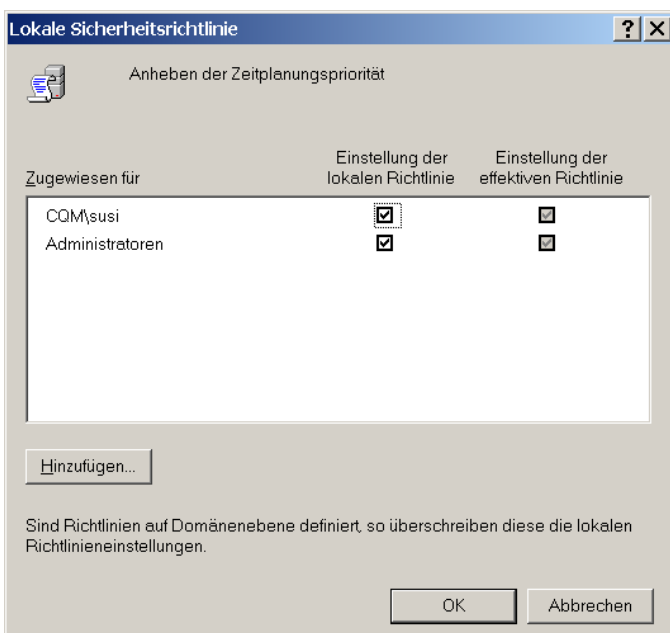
Lokale Sicherheitsrichtlinie

? X

Anheben der Zeitplanungspriorität

| Zugewiesen für | Einstellung der lokalen Richtlinie | Einstellung der effektiven Richtlinie |
|---|---|---|
| CQM\susi | ☑ | ☑ |
| Administratoren | ☑ | ☑ |

Hinzufügen...

Sind Richtlinien auf Domänenebene definiert, so überschreiben diese die lokalen Richtlinieneinstellungen.

OK

Abbrechen